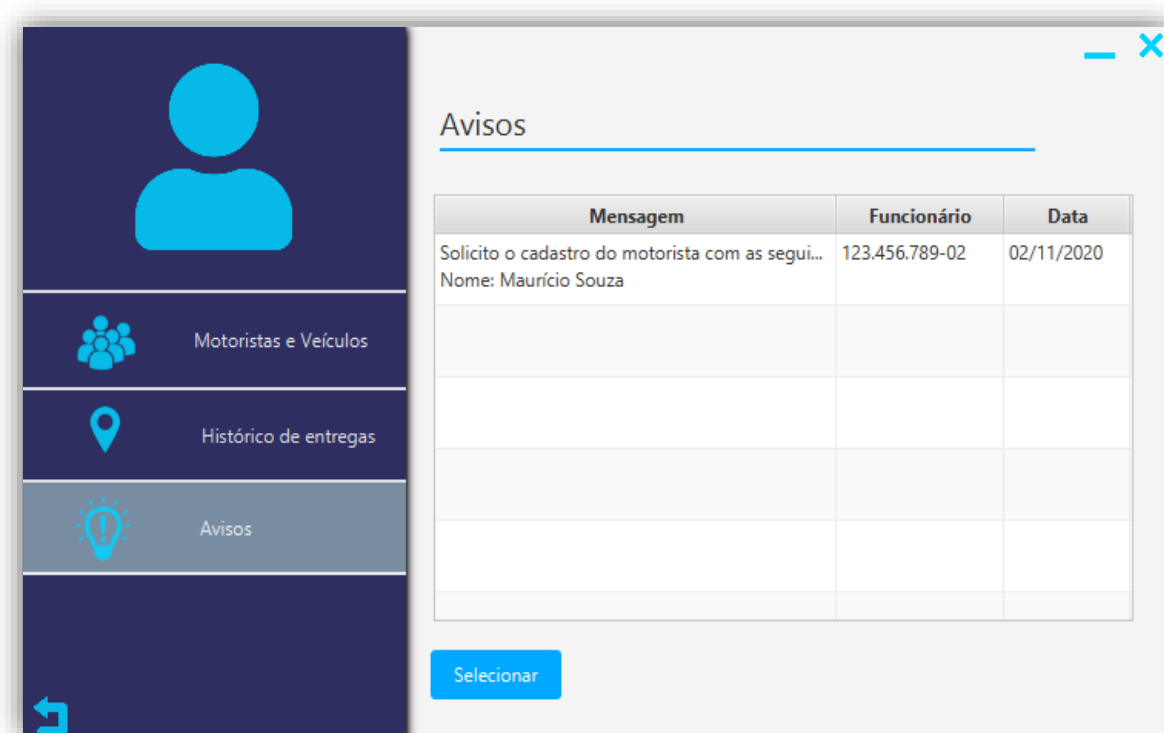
Motoristas e Veículos

Histórico de entregas

Avisos

Avisos

| Mensagem | Funcionário | Data |
|---|---|---|
| Solicito o cadastro do motorista com as segui... Nome: Maurício Souza | 123.456.789-02 | 02/11/2020 |
| | | |
| | | |
| | | |
| | | |

Selecionar